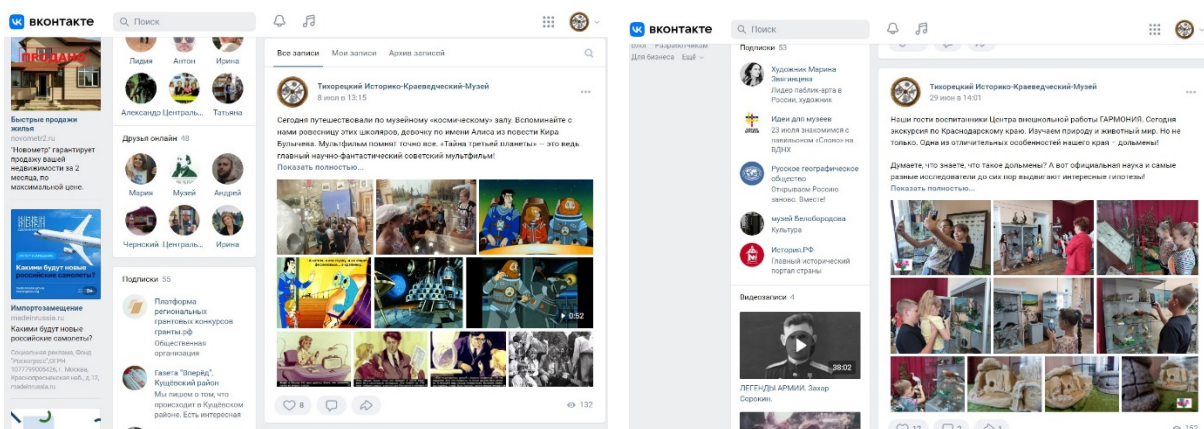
вконтакте
Поиск

ПРОДАЖА
Быстрые продажи жилья
novometr2.ru
"Новометр" гарантирует продажу вашей недвижимости за 2 месяца, по максимальной цене.

Каким будут новые российские самолеты?
Импортозамещение
madeinrussia.ru
Каким будут новые российские самолеты?
Социальная реклама. Фонд "Росконгресс",ОГРН 1077799005426, г. Москва, Краснопресненская наб., д.13, madeinrussia.ru

Лидия Антон Ирина
Александр Централь... Татьяна

Друзья онлайн 48
Мария Музей Андрей
Черкский Централь... Ирина

Подписки 56
Платформа региональных грантовых конкурсов гранты.рф
Общественная организация

Газета "Вперёд". Кущёвский район
Мы пишем о том, что происходит в Кущёвском районе. Есть интересная

Все записи Мои записи Архив записей

Тихорецкий Историко-Краеведческий-Музей
8 июн в 13:15

Сегодня путешествовали по музейному «космическому» залу. Вспоминайте с нами ровесницу этих школяров, девочку по имени Алиса из повести Кира Булычева. Мультфильм помнят точно все. «Тайна третьей планеты» – это ведь главный научно-фантастический советский мультфильм!
Показать полностью...

0:52

8 132

вконтакте
Поиск
Блог Разработчикам
Для бизнеса Ещё

Подписки 53
Художник Марина Звягинцева
Лидер паблик-арта в России, художник

Идеи для музеев
23 июля знакомимся с павильоном «Слово» на ВДНХ

Русское географическое общество
Открываем Россию заново. Вместе!

музей Белобородова
Культура

Историк.РФ
Главный исторический портал страны

Видеозаписи 4
38:02
ЛЕГЕНДЫ АРМИИ. Захар Сорокин.

Тихорецкий Историко-Краеведческий-Музей
29 июн в 14:01

Наши гости воспитанники Центра внешкольной работы ГАРМОНИЯ. Сегодня экскурсия по Краснодарскому краю. Изучаем природу и животный мир. Но не только. Одна из отличительных особенностей нашего края – дольмены!

Думаете, что знаете, что такое дольмены? А вот официальная наука и самые разные исследователи до сих пор выдвигают интересные гипотезы!
Показать полностью...

12 2 152